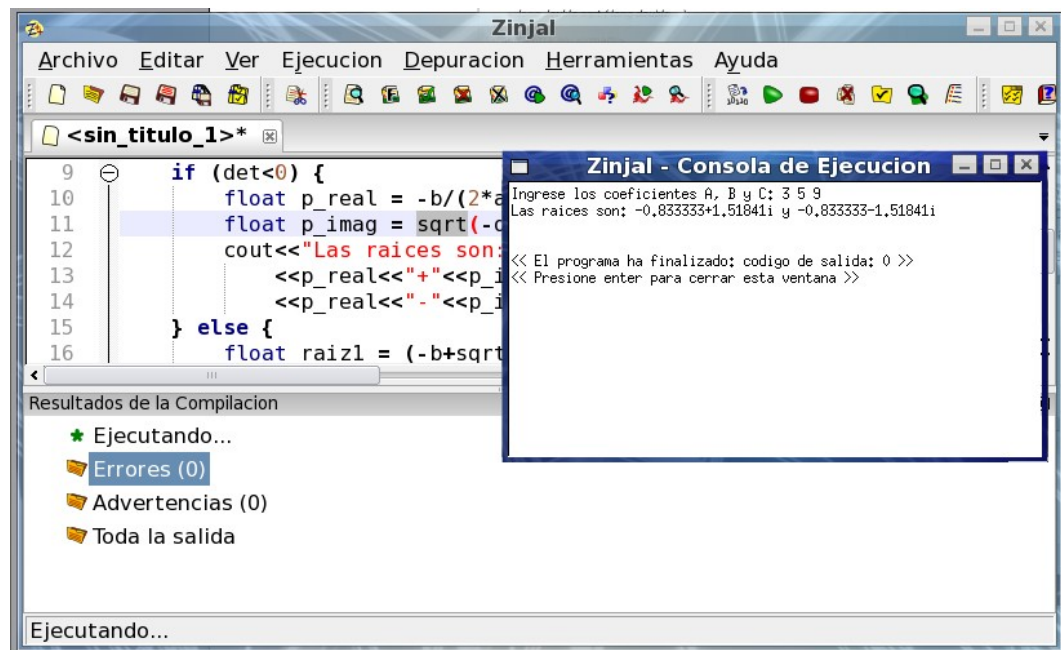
Zinjal

Archivo Editar Ver Ejecucion Depuracion Herramientas Ayuda

<sin_titulo_1>*

9 if (det<0) {
10 float p_real = -b/(2*a
11 float p_imag = sqrt(-d
12 cout<<"Las raices son:
13 <<p_real<<"+"<<p_i
14 <<p_real<<"-"<<p_i
15 } else {
16 float raiz1 = (-b+sqrt

Zinjal - Consola de Ejecucion

Ingrese los coeficientes A, B y C: 3 5 9
Las raices son: -0.833333+1.51841i y -0.833333-1.51841i

<< El programa ha finalizado: codigo de salida: 0 >>
<< Presione enter para cerrar esta ventana >>

Resultados de la Compilacion

Ejecutando...
Errores (0)
Advertencias (0)
Toda la salida

Ejecutando...